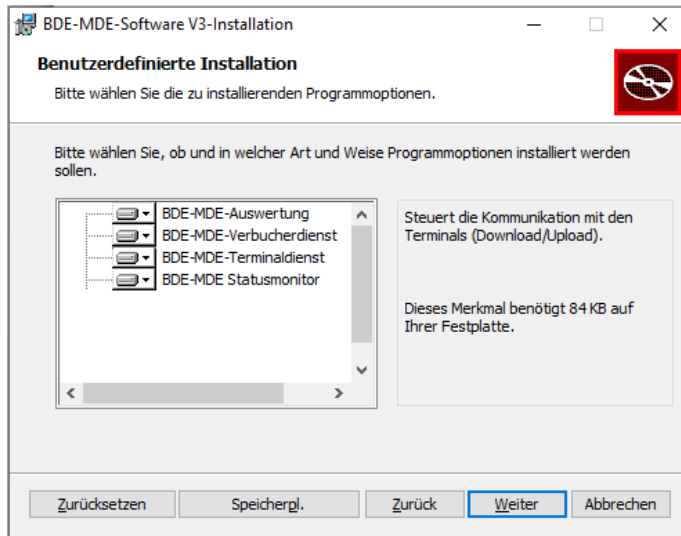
BDE-MDE-Software V3-Installation

Benutzerdefinierte Installation

Bitte wählen Sie die zu installierenden Programmoptionen.

Bitte wählen Sie, ob und in welcher Art und Weise Programmoptionen installiert werden sollen.

BDE-MDE-Auswertung
BDE-MDE-Verbucherdienst
BDE-MDE-Terminaldienst
BDE-MDE Statusmonitor

Steuert die Kommunikation mit den Terminals (Download/Upload).

Dieses Merkmal benötigt 84 KB auf Ihrer Festplatte.

Zurücksetzen | Speicherpl. | Zurück | Weiter | Abbrechen